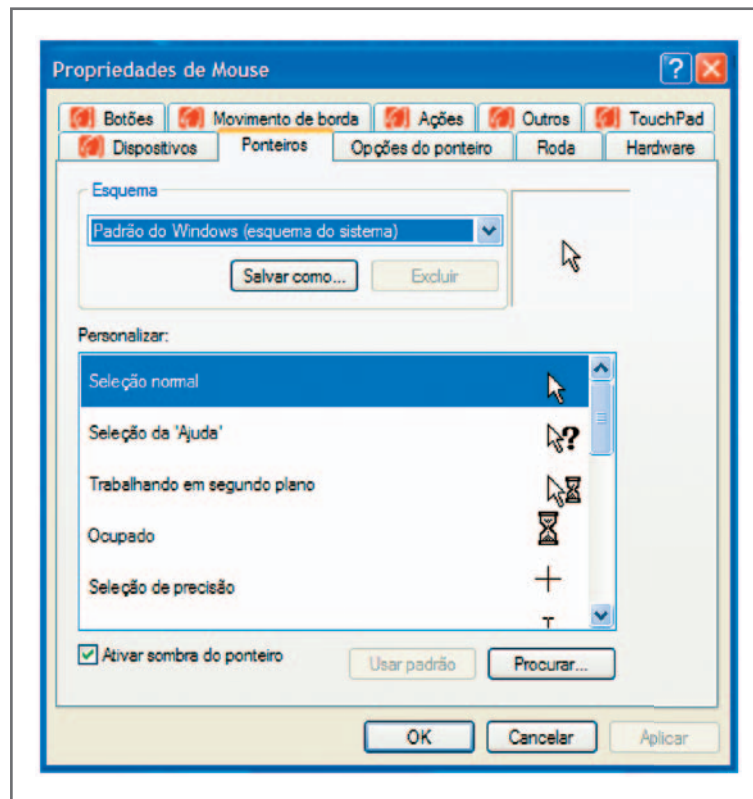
Propriedades de Mouse

?

Botões
Movimento de borda
Ações
Outros
TouchPad
Dispositivos
Ponteiros
Opções do ponteiro
Roda
Hardware

Esquema

Padrão do Windows (esquema do sistema)

Salvar como...
Excluir

Personalizar:

Seleção normal
Seleção da 'Ajuda'
Trabalhando em segundo plano
Ocupado
Seleção de precisão

Ativar sombra do ponteiro
Usar padrão
Procurar...

OK
Cancelar
Aplicar